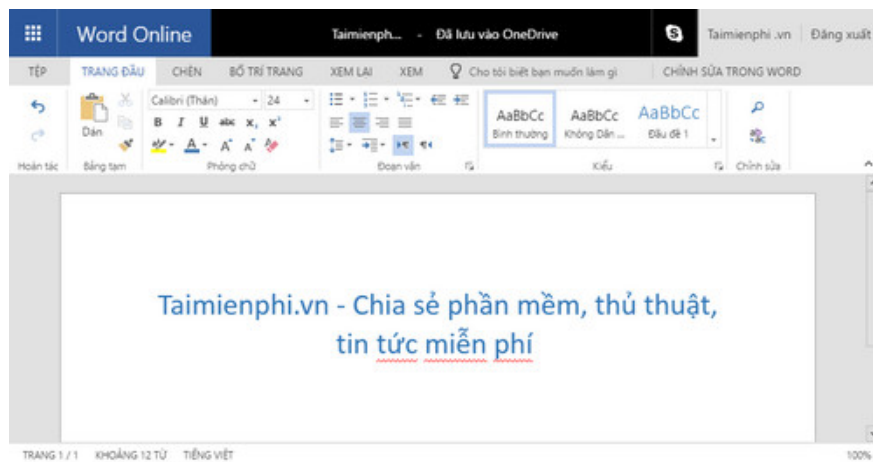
Word Online Taimienph... - Đã lưu vào OneDrive Taimienphi .vn Đăng xuất

TỆP TRANG ĐẦU CHÈN BỐ TRÍ TRANG XEM LẠI XEM Cho tôi biết bạn muốn làm gì CHỈNH SỬA TRONG WORD

Dán Calibri (Thân) 24 B I U abc $x_2$ $x^2$ A A AaBbCc Bình thường AaBbCc Không Dãn ... AaBbCc Đầu đề 1

Hoàn tác Bảng tạm Phông chữ Đoạn văn Kiểu Chỉnh sửa

Taimienphi.vn - Chia sẻ phần mềm, thủ thuật, tin tức miễn phí

TRANG 1 / 1 KHOẢNG 12 TỪ TIẾNG VIỆT 100%